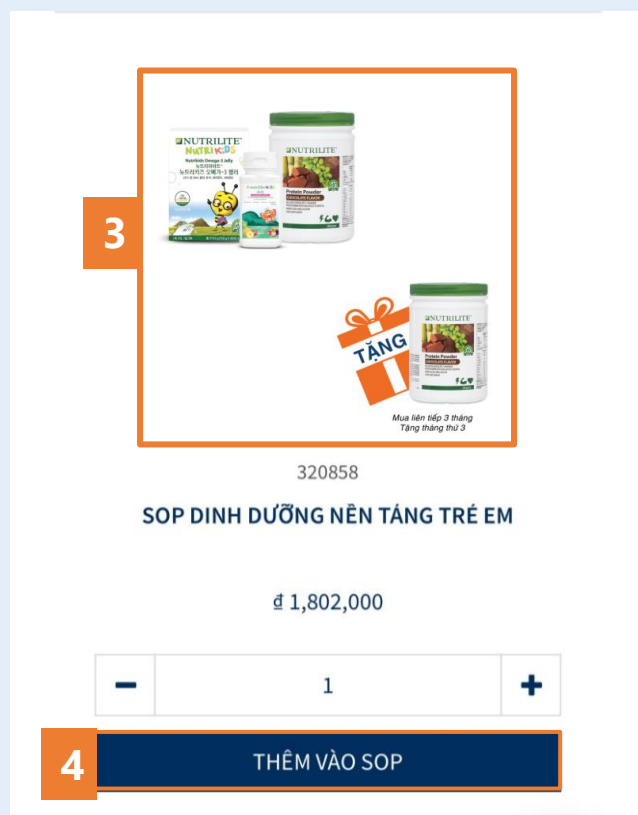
3

NUTRILITE NUTRIKIDS

Nutrikids Omega-3 Jelly

뉴트리키즈 오메가-3 젤리

NUTRILITE

Protein Powder

CHOCOLATE FLAVOR

TẶNG

NUTRILITE

Protein Powder

CHOCOLATE FLAVOR

Mua liên tiếp 3 tháng
Tặng tháng thứ 3

320858

SOP DINH DƯỠNG NỀN TẢNG TRẺ EM

đ 1,802,000

−

1

+

4

THÊM VÀO SOP